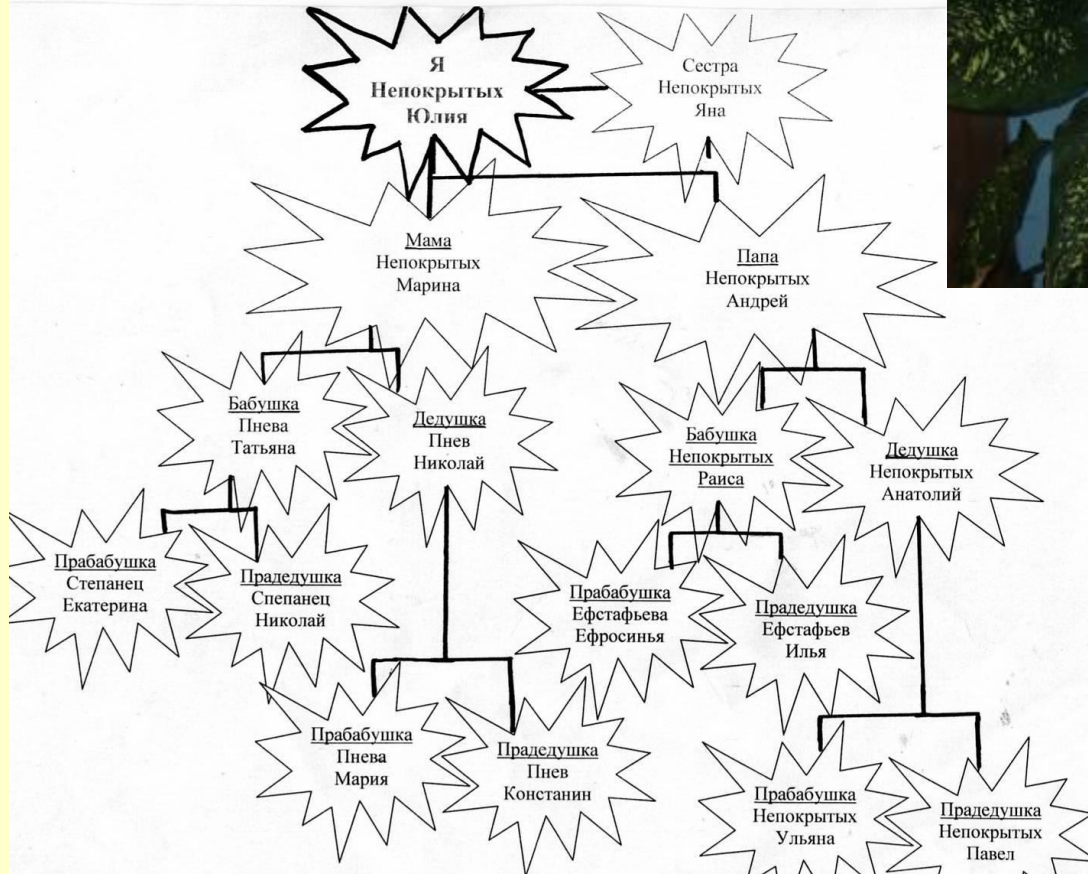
Я
Непокрытых
Юлия

Сестра
Непокрытых
Яна

Мама
Непокрытых
Марина

Папа
Непокрытых
Андрей

Бабушка
Пнева
Татьяна

Дедушка
Пнев
Николай

Бабушка
Непокрытых
Раиса

Дедушка
Непокрытых
Анатолий

Прабабушка
Степанец
Екатерина

Прадедушка
Спепанец
Николай

Прабабушка
Ефстафьева
Ефросинья

Прадедушка
Ефстафьев
Илья

Прабабушка
Пнева
Мария

Прадедушка
Пнев
Констанин

Прабабушка
Непокрытых
Ульяна

Прадедушка
Непокрытых
Павел